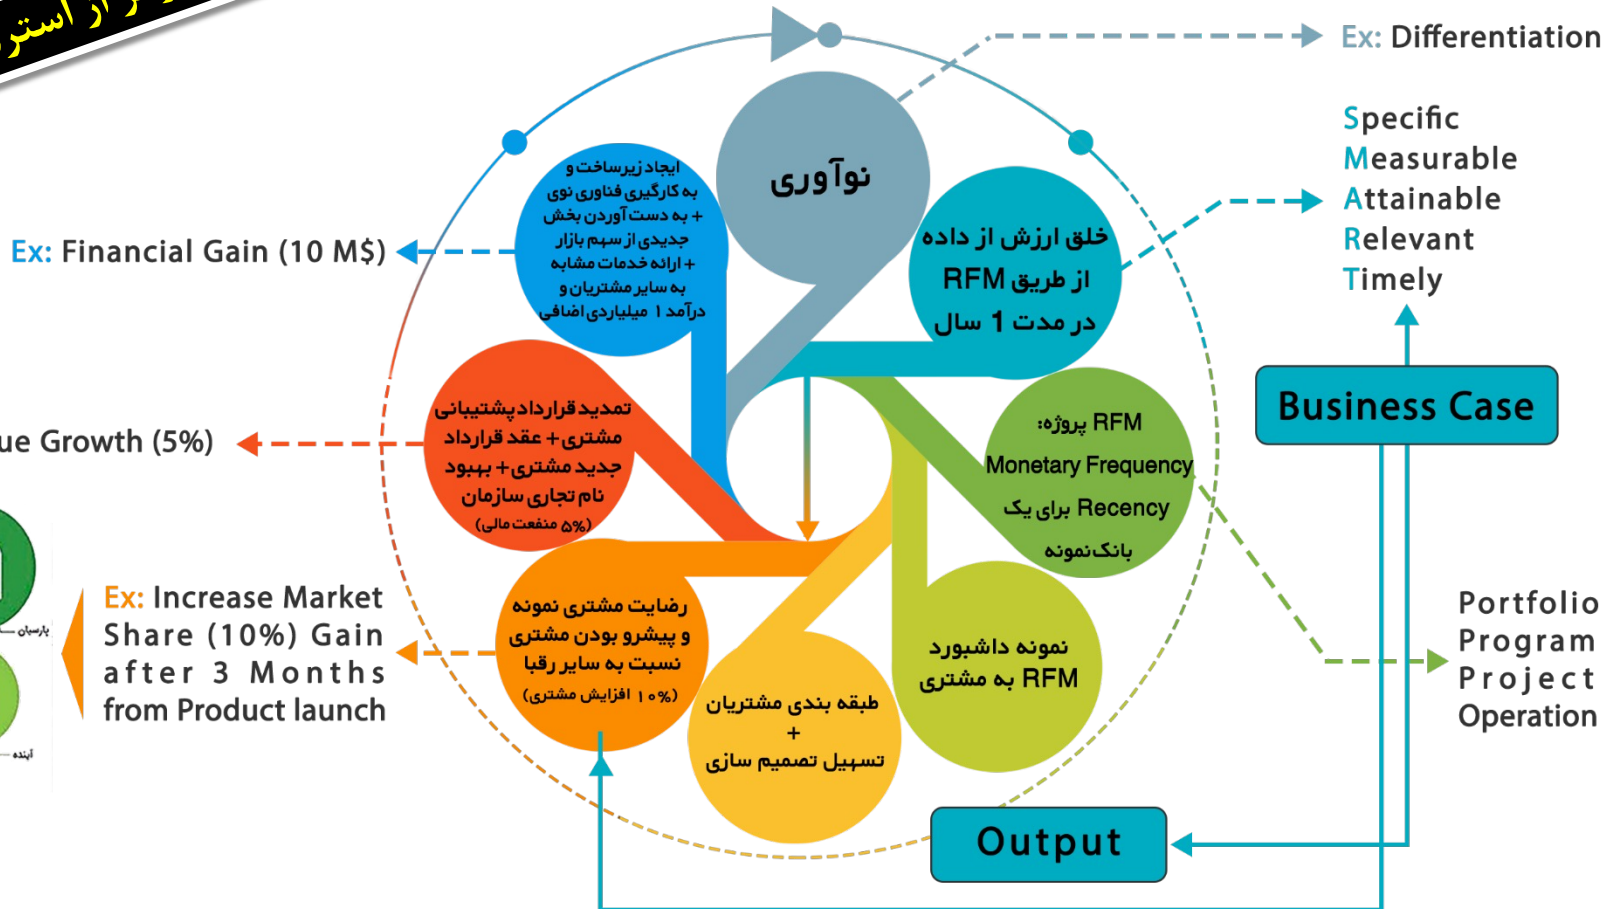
از استر

Ex: Differentiation

Specific
Measurable
Attainable
Relevant
Timely

نوآوری

ایجاد زیرساخت و به کارگیری فناوری نوی + به دست آوردن بخش جدیدی از سهم بازار + ارائه خدمات مشابه به سایر مشتریان و درآمد ۱ میلیاردی اضافی

Ex: Financial Gain (10 M$)

خلق ارزش از داده از طریق RFM در مدت 1 سال

Business Case

ue Growth (5%)

تمدید قرارداد پشتیبانی مشتری + عقد قرارداد جدید مشتری + بهبود نام تجاری سازمان (۵% منفعت مالی)

RFM پروژه: Monetary Frequency Recency برای یک بانک نمونه

Ex: Increase Market Share (10%) Gain after 3 Months from Product launch

رضایت مشتری نمونه و پیشرو بودن مشتری نسبت به سایر رقبا (۱۰% افزایش مشتری)

نمونه داشبورد RFM به مشتری

طبقه بندی مشتریان + تسهیل تصمیم سازی

Portfolio
Program
Project
Operation

Output

بارسیان

آینده